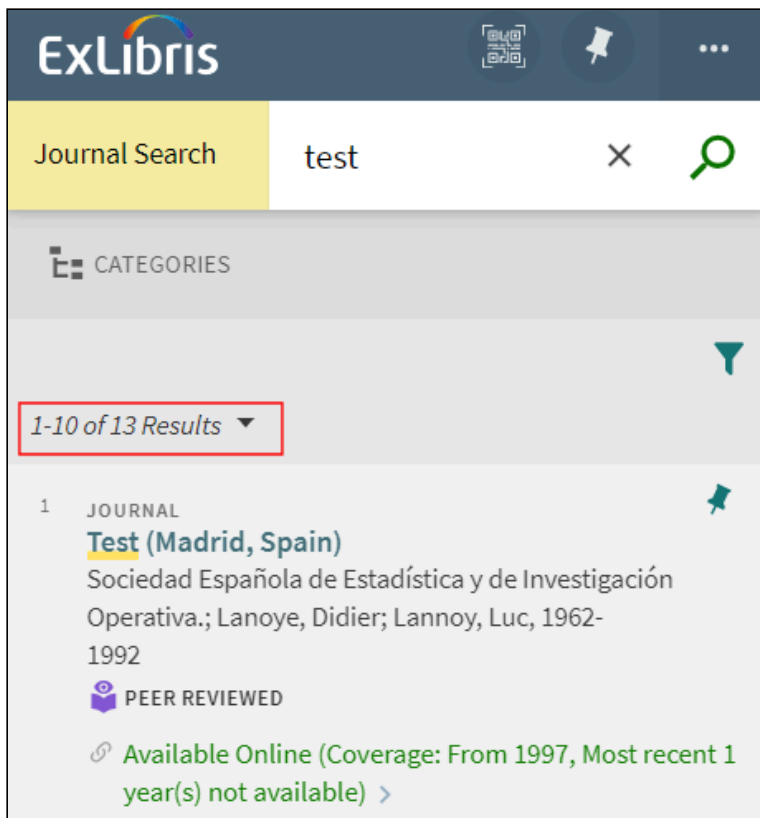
ExLibris

•••

Journal Search

test

CATEGORIES

1-10 of 13 Results

1 JOURNAL
Test (Madrid, Spain)
Sociedad Española de Estadística y de Investigación Operativa.; Lanoye, Didier; Lannoy, Luc, 1962-1992

PEER REVIEWED

Available Online (Coverage: From 1997, Most recent 1 year(s) not available) >